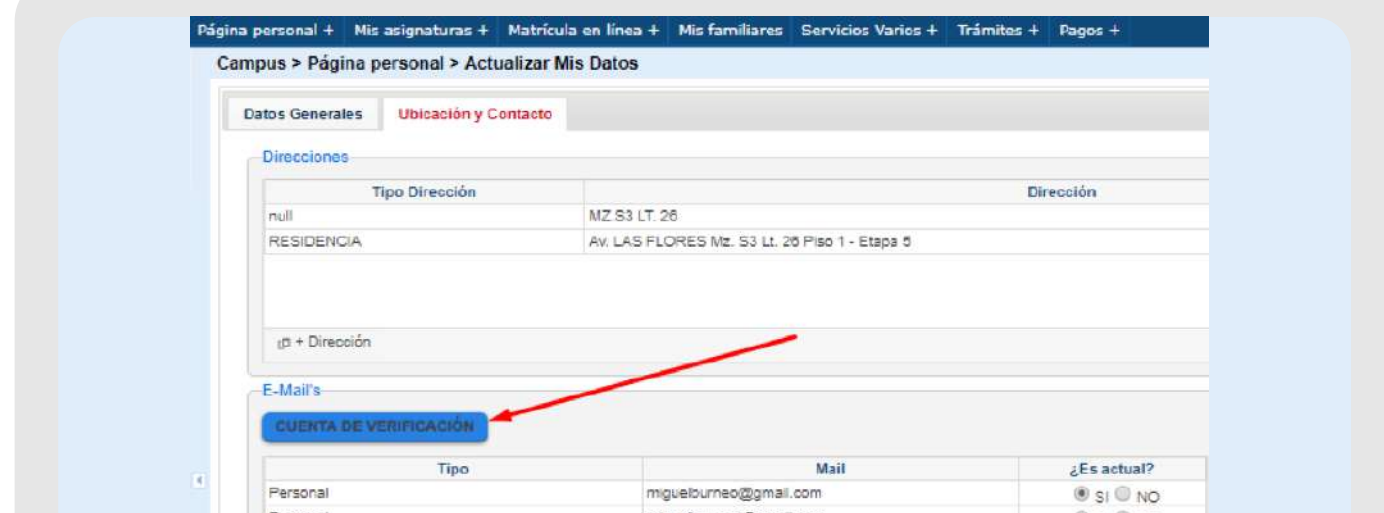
Página personal + | Mis asignaturas + | Matrícula en línea + | Mis familiares | Servicios Varios + | Trámites + | Pagos +

Campus > Página personal > Actualizar Mis Datos

Datos Generales | Ubicación y Contacto

Direcciones

| Tipo Dirección | Dirección |
|---|---|
| null | MZ S3 LT. 26 |
| RESIDENCIA | Av. LAS FLORES Mz. S3 Lt. 26 Piso 1 - Etapa 5 |

+ Dirección

E-Mail's

CUENTA DE VERIFICACIÓN

| Tipo | Mail | ¿Es actual? |
|---|---|---|
| Personal | miguelburneo@gmail.com | SI NO |
| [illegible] | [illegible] | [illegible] |